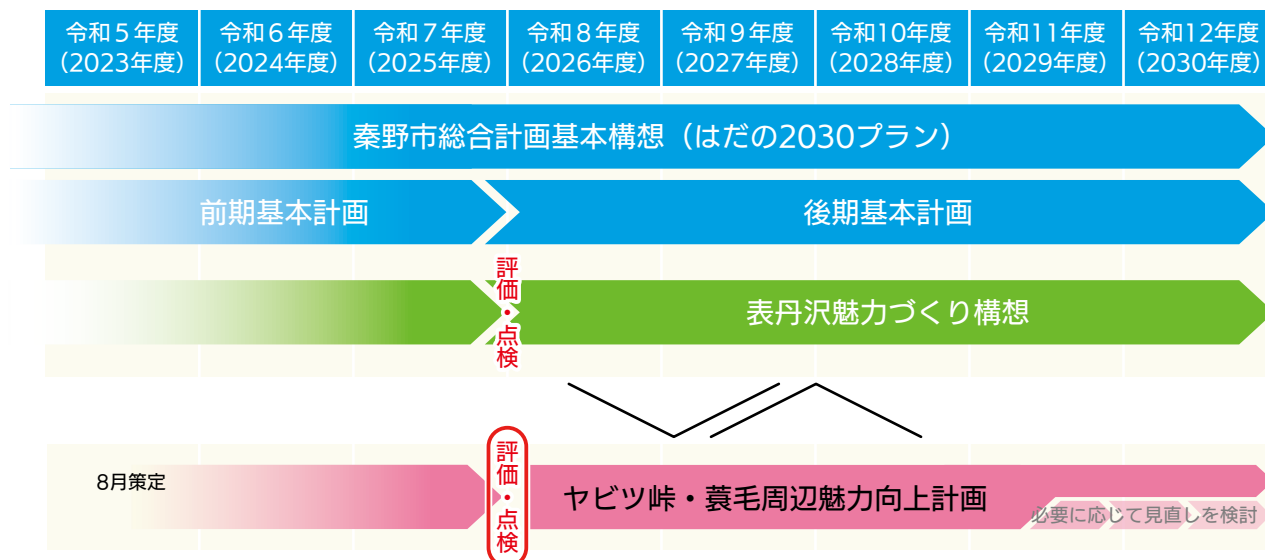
令和５年度（2023年度）
令和６年度（2024年度）
令和７年度（2025年度）
令和８年度（2026年度）
令和９年度（2027年度）
令和10年度（2028年度）
令和11年度（2029年度）
令和12年度（2030年度）

秦野市総合計画基本構想（はだの2030プラン）

前期基本計画

後期基本計画

評価・点検

表丹沢魅力づくり構想

8月策定

評価・点検

ヤビツ峠・蓑毛周辺魅力向上計画

必要に応じて見直しを検討